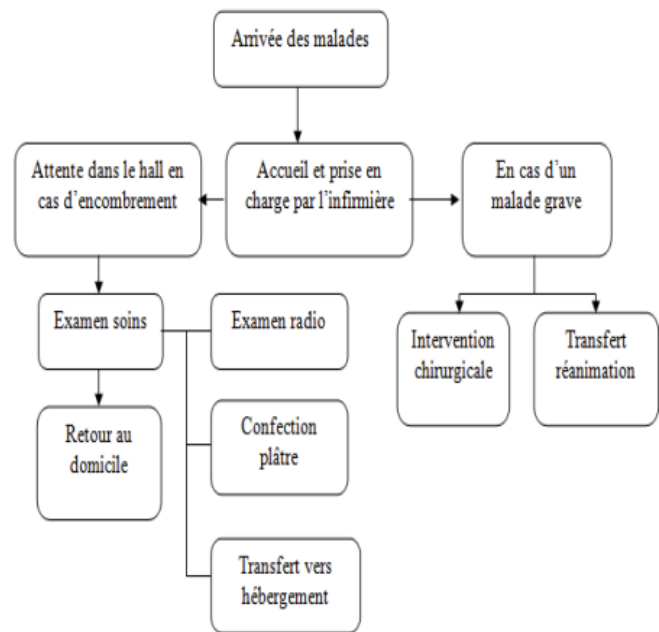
Arrivée des malades

Attente dans le hall en cas d'encombrement

Accueil et prise en charge par l'infirmière

En cas d'un malade grave

Examen soins

Examen radio

Intervention chirurgicale

Transfert réanimation

Retour au domicile

Confection plâtre

Transfert vers hébergement